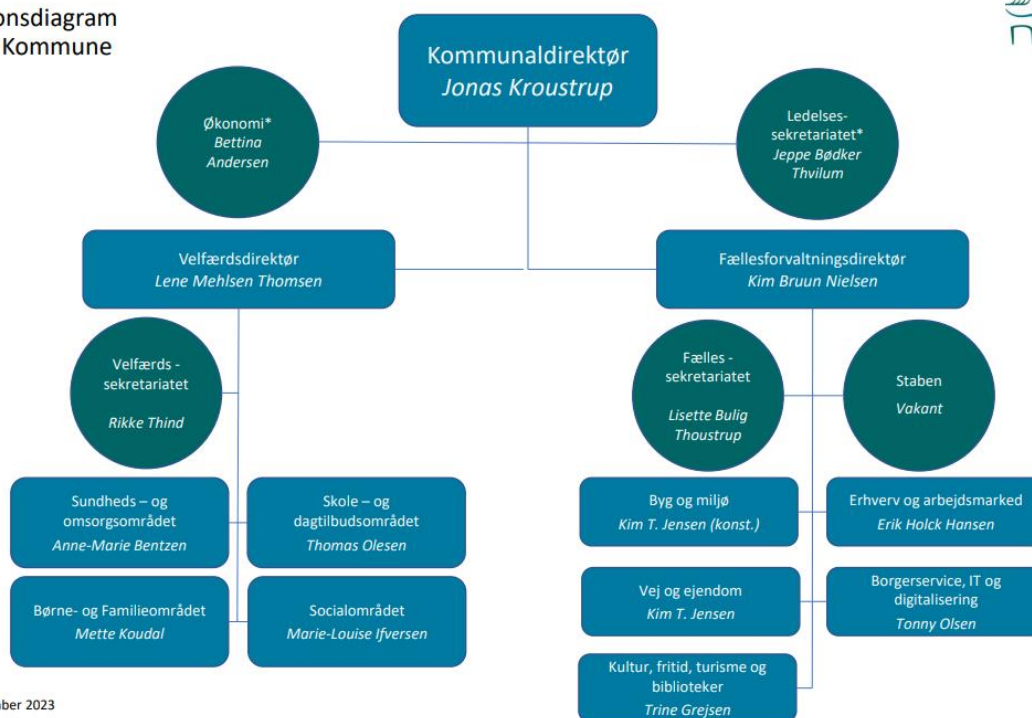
onsdiagram
Kommune

Kommunaldirektør
*Jonas Kroustrup*

Økonomi*
*Bettina Andersen*

Ledelses-sekretariatet*
*Jeppe Bødker Thvilum*

Velfærdsdirektør
*Lene Mehlsen Thomsen*

Fællesforvaltningsdirektør
*Kim Bruun Nielsen*

Velfærds - sekretariatet
*Rikke Thind*

Fælles - sekretariatet
*Lisette Bulig Thoustrup*

Staben
*Vakant*

Sundheds – og omsorgsområdet
*Anne-Marie Bentzen*

Skole – og dagtilbudsområdet
*Thomas Olesen*

Børne- og Familieområdet
*Mette Koudal*

Socialområdet
*Marie-Louise Ifversen*

Byg og miljø
*Kim T. Jensen (konst.)*

Erhverv og arbejdsmarked
*Erik Holck Hansen*

Vej og ejendom
*Kim T. Jensen*

Borgerservice, IT og digitalisering
*Tonny Olsen*

Kultur, fritid, turisme og biblioteker
*Trine Grejsen*

ber 2023